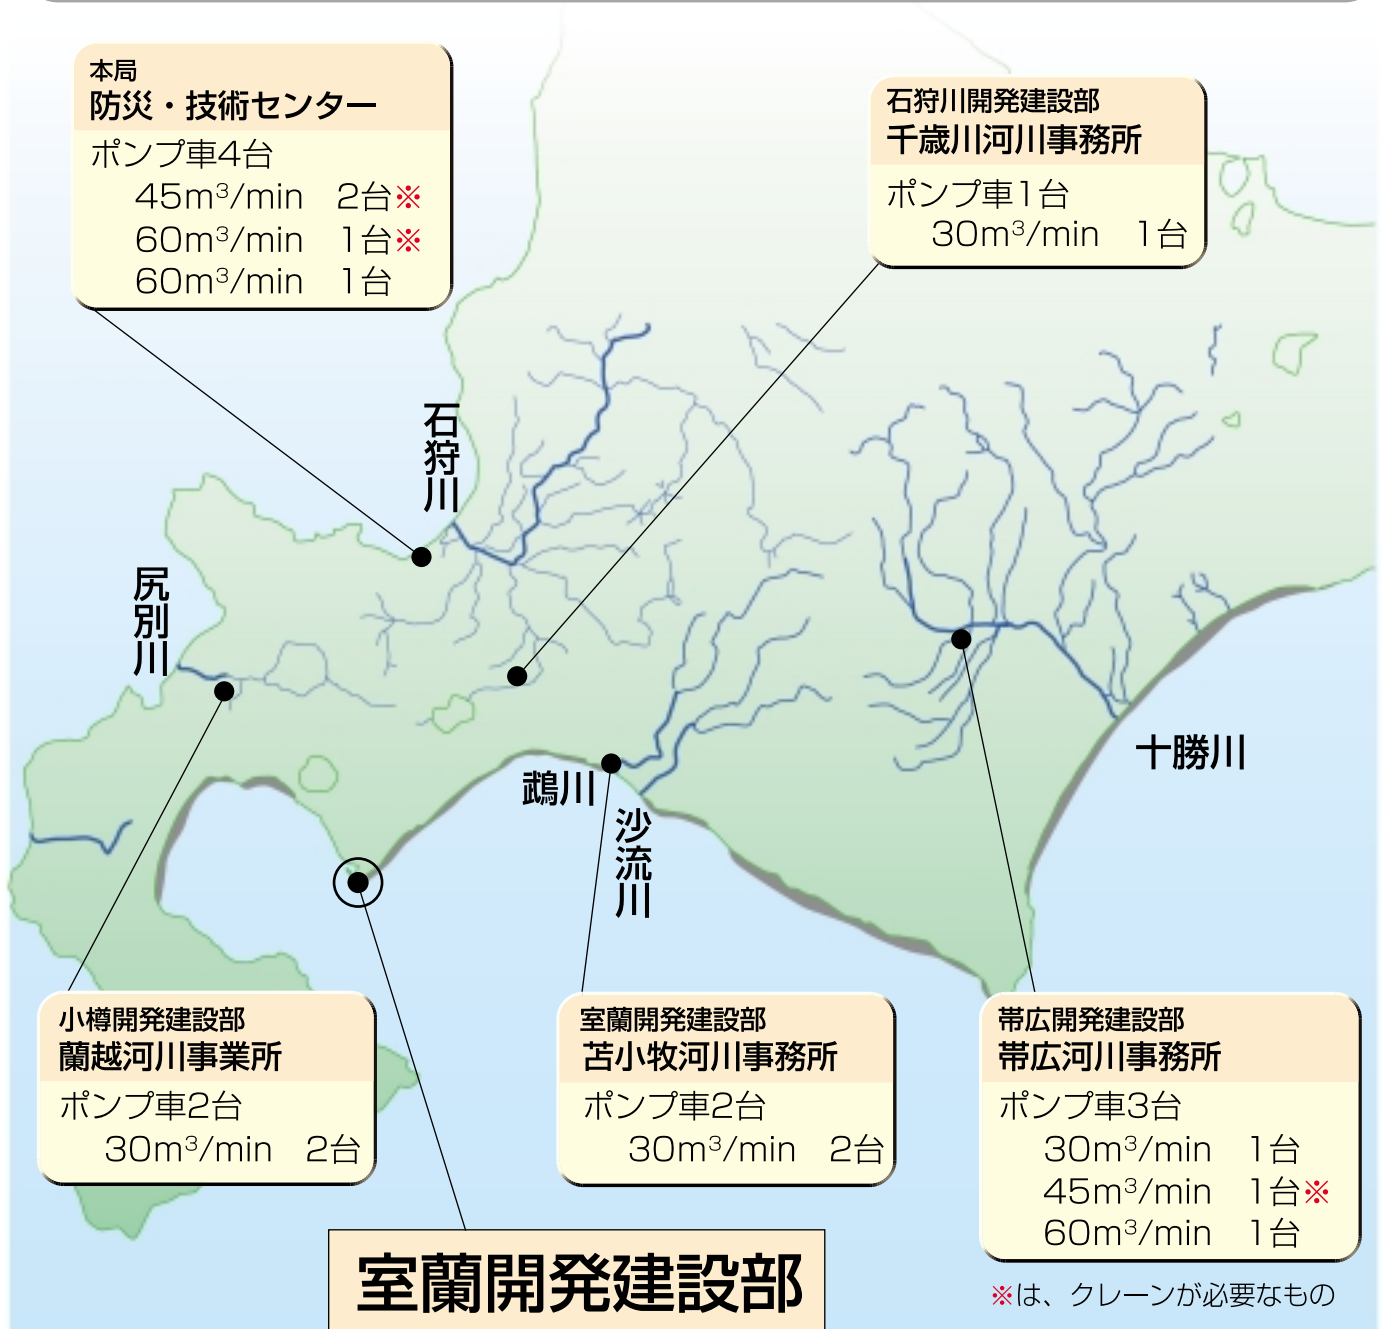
本局
防災・技術センター
ポンプ車4台
45m³/min 2台※
60m³/min 1台※
60m³/min 1台

石狩川開発建設部
千歳川河川事務所
ポンプ車1台
30m³/min 1台

石狩川

尻別川

十勝川

鵡川

沙流川

小樽開発建設部
蘭越河川事業所
ポンプ車2台
30m³/min 2台

室蘭開発建設部
苫小牧河川事務所
ポンプ車2台
30m³/min 2台

帯広開発建設部
帯広河川事務所
ポンプ車3台
30m³/min 1台
45m³/min 1台※
60m³/min 1台

※は、クレーンが必要なもの

室蘭開発建設部